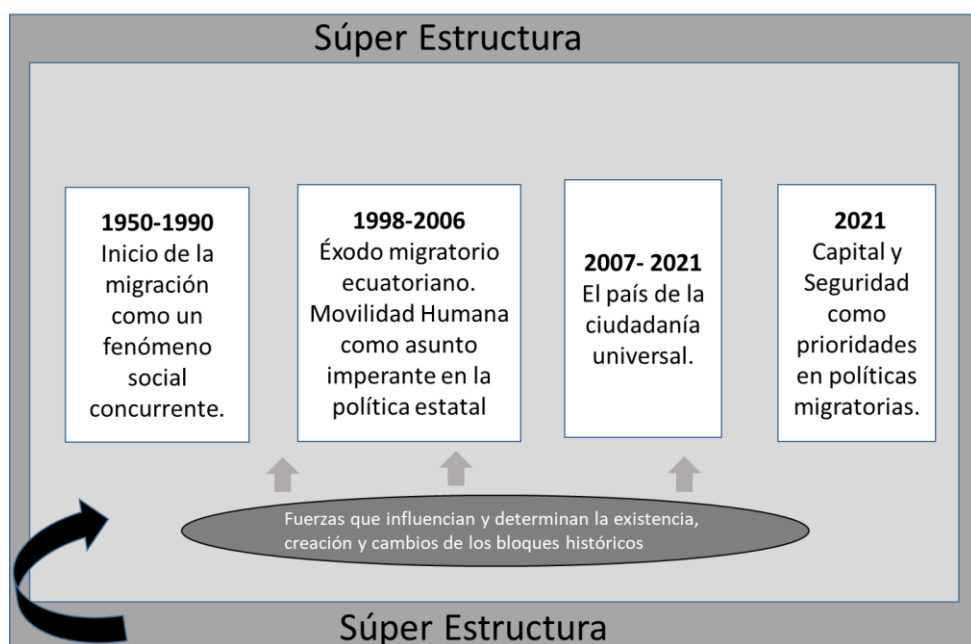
Súper Estructura

**1950-1990**
Inicio de la migración como un fenómeno social concurrente.

**1998-2006**
Éxodo migratorio ecuatoriano. Movilidad Humana como asunto imperante en la política estatal

**2007- 2021**
El país de la ciudadanía universal.

**2021**
Capital y Seguridad como prioridades en políticas migratorias.

Fuerzas que influencian y determinan la existencia, creación y cambios de los bloques históricos

Súper Estructura